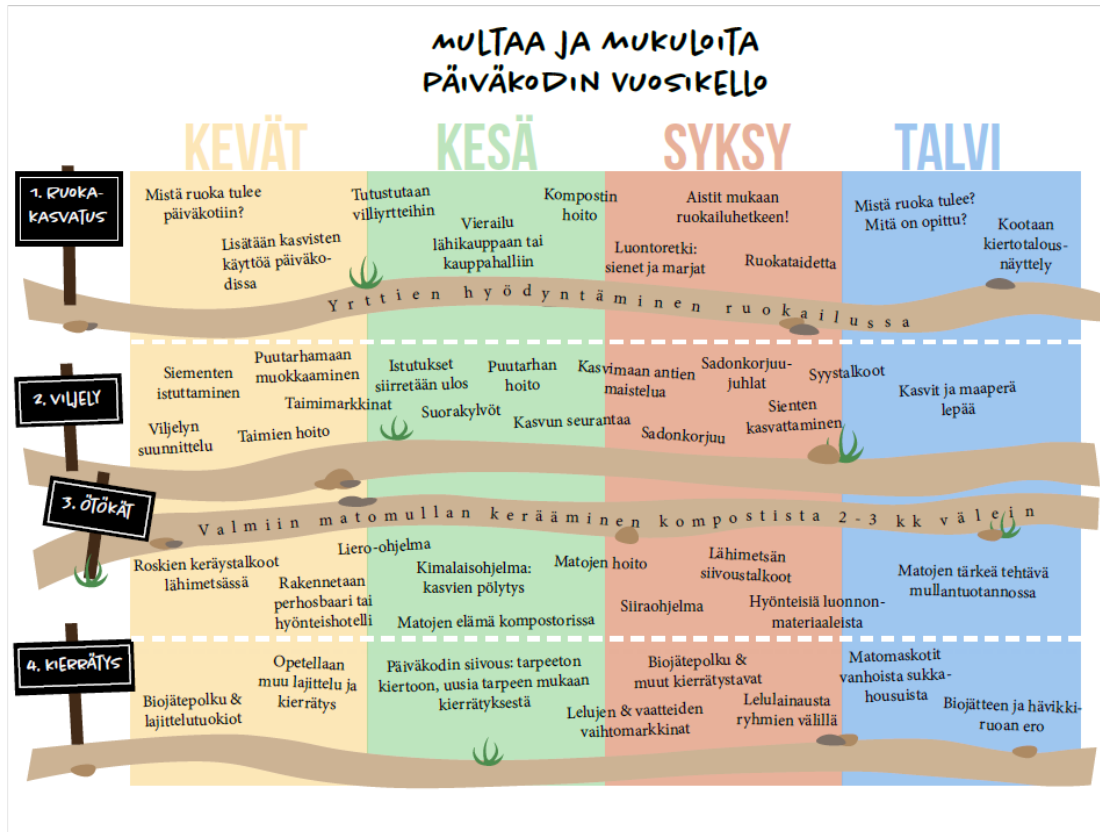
MULTAA JA MUKULOITA
PÄIVÄKODIN VUOSIKELLO

KEVÄT
KESÄ
SYKSY
TALVI

1. RUOKAKASVATUS

Mistä ruoka tulee päiväkotiin?
Lisätään kasvisten käyttöä päiväkodissa
Tutustutaan villiyrtteihin
Vierailu lähikauppaan tai kauppahalliin
Kompostin hoito
Aistit mukaan ruokailuhetkeen!
Luontoretki: sienet ja marjat
Ruokataidetta
Mistä ruoka tulee? Mitä on opittu?
Kootaan kiertotalousnäyttely

Yrttien hyödyntäminen ruokailussa

2. VILJELY

Siementen istuttaminen
Puutarhamaan muokkaaminen
Taimimarkkinat
Viljelyn suunnittelu
Taimien hoito
Istutukset siirretään ulos
Puutarhan hoito
Suorakylvöt
Kasvun seurantaa
Kasvimaan antien maistelua
Sadonkorjuujuhlat
Syystalkoot
Sadonkorjuu
Sienten kasvattaminen
Kasvit ja maaperä lepää

3. ÖTÖKÄT

Valmiin matomullan kerääminen kompostista 2-3 kk välein

Roskien keräystalkoot lähimetsässä
Rakennetaan perhosbaari tai hyönteishotelli
Liero-ohjelma
Kimalaisohjelma: kasvien pölytys
Matojen elämä kompostorissa
Matojen hoito
Lähimetsän siivoustalkoot
Siiraohjelma
Hyönteisiä luonnonmateriaaleista
Matojen tärkeä tehtävä mullantuotannossa

4. KIERRÄTYS

Biojätepolku & lajittelutuokiot
Opetellaan muu lajittelu ja kierrätys
Päiväkodin siivous: tarpeeton kiertoon, uusia tarpeen mukaan kierrätyksestä
Biojätepolku & muut kierrätystavat
Lelujen & vaatteiden vaihtomarkkinat
Lelulainausta ryhmien välillä
Matomaskotit vanhoista sukkahousuista
Biojätteen ja hävikkiruoan ero